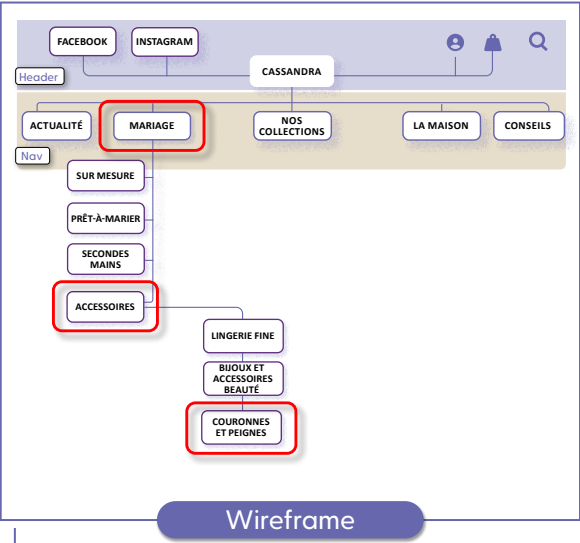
FACEBOOK
INSTAGRAM
Header
CASSANDRA
ACTUALITÉ
MARIAGE
NOS COLLECTIONS
LA MAISON
CONSEILS
Nav
SUR MESURE
PRÊT-À-MARIER
SECONDES MAINS
ACCESSOIRES
LINGERIE FINE
BIJOUX ET ACCESSOIRES BEAUTÉ
COURONNES ET PEIGNES
Wireframe